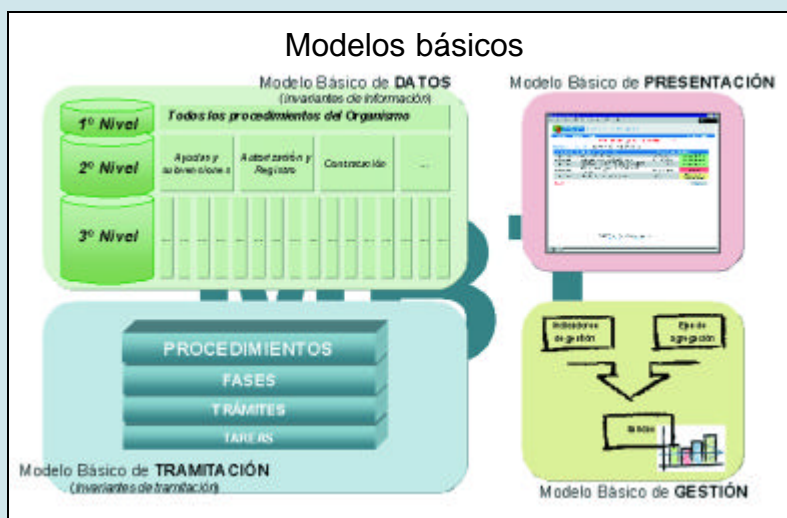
Modelos básicos

Modelo Básico de DATOS
(invariantes de información)

1º Nivel

Todos los procedimientos del Organismo

2º Nivel

Ayudas y subvenciones

Autorización y Registro

Contratación

...

3º Nivel

Modelo Básico de PRESENTACIÓN

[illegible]

PROCEDIMIENTOS

FASES

TRÁMITES

TAREAS

Modelo Básico de TRAMITACIÓN
(invariantes de tramitación)

Indicadores de gestión

Eje de agregación

Modelo Básico de GESTIÓN